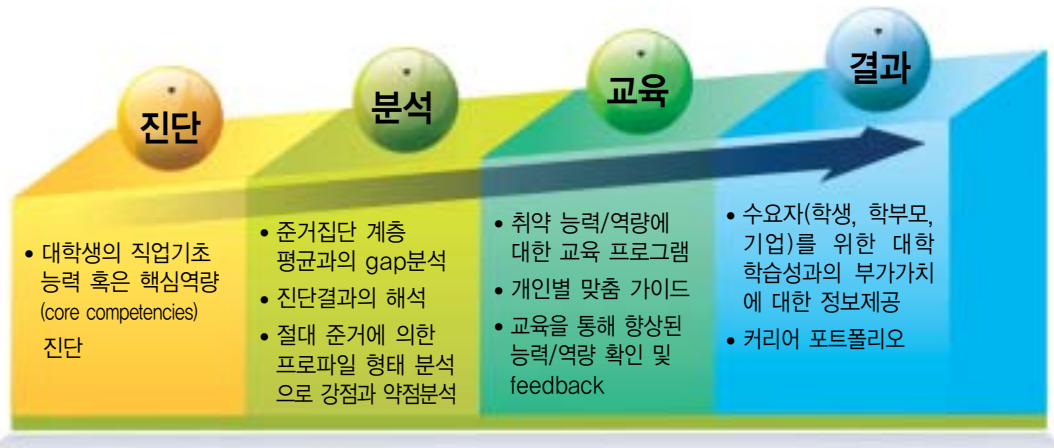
진단

분석

교육

결과

• 대학생의 직업기초 능력 혹은 핵심역량 (core competencies) 진단

• 준거집단 계층 평균과의 gap분석
• 진단결과의 해석
• 절대 준거에 의한 프로파일 형태 분석으로 강점과 약점분석

• 취약 능력/역량에 대한 교육 프로그램
• 개인별 맞춤 가이드
• 교육을 통해 향상된 능력/역량 확인 및 feedback

• 수요자(학생, 학부모, 기업)를 위한 대학 학습성과의 부가가치에 대한 정보제공
• 커리어 포트폴리오